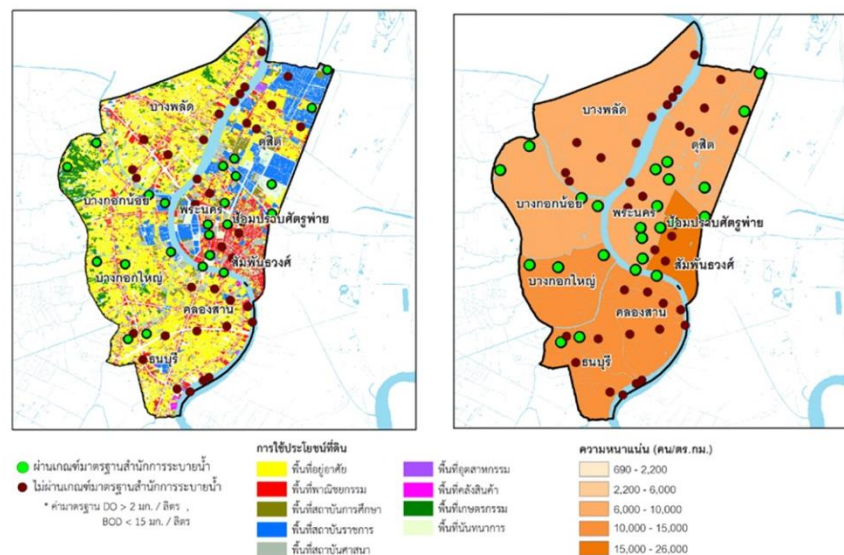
บางพลัด
ดุสิต
บางกอกน้อย
พระนคร
ป้อมปราบศัตรูพ่าย
สัมพันธวงศ์
บางกอกใหญ่
คลองสาน
ธนบุรี

บางพลัด
ดุสิต
บางกอกน้อย
พระนคร
ป้อมปราบศัตรูพ่าย
สัมพันธวงศ์
บางกอกใหญ่
คลองสาน
ธนบุรี

ผ่านเกณฑ์มาตรฐานสำนักการระบายน้ำ
ไม่ผ่านเกณฑ์มาตรฐานสำนักการระบายน้ำ
* ค่ามาตรฐาน DO > 2 มก. / ลิตร , BOD < 15 มก. / ลิตร

การใช้ประโยชน์ที่ดิน
พื้นที่อยู่อาศัย
พื้นที่พาณิชยกรรม
พื้นที่สถาบันการศึกษา
พื้นที่สถาบันราชการ
พื้นที่สถาบันศาสนา
พื้นที่อุตสาหกรรม
พื้นที่คลังสินค้า
พื้นที่เกษตรกรรม
พื้นที่นันทนาการ

ความหนาแน่น (คน/ตร.กม.)
690 - 2,200
2,200 - 6,000
6,000 - 10,000
10,000 - 15,000
15,000 - 26,000